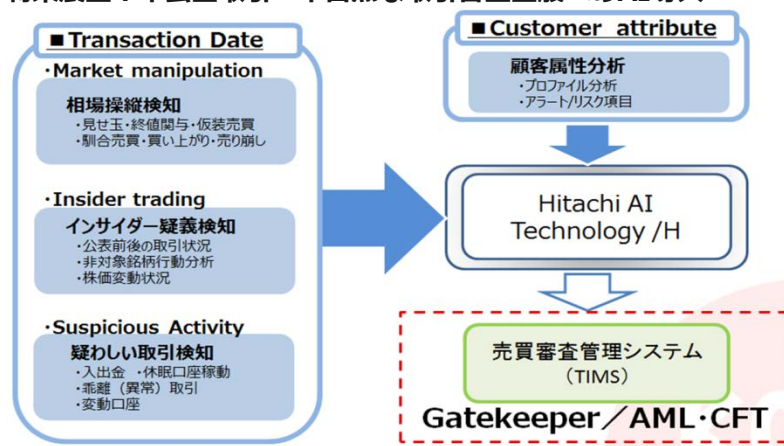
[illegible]

■Transaction Date

・Market manipulation

相場操縦検知
・見せ玉・終値関与・仮装売買
・馴合売買・買い上がり・売り崩し

・Insider trading

インサイダー疑義検知
・公表前後の取引状況
・非対象銘柄行動分析
・株価変動状況

・Suspicious Activity

疑わしい取引検知
・入出金 ・休眠口座稼動
・乖離（異常）取引
・変動口座

■Customer attribute

顧客属性分析
・プロファイル分析
・アラート/リスク項目

Hitachi AI Technology /H

売買審査管理システム
（TIMS）

Gatekeeper／AML・CFT